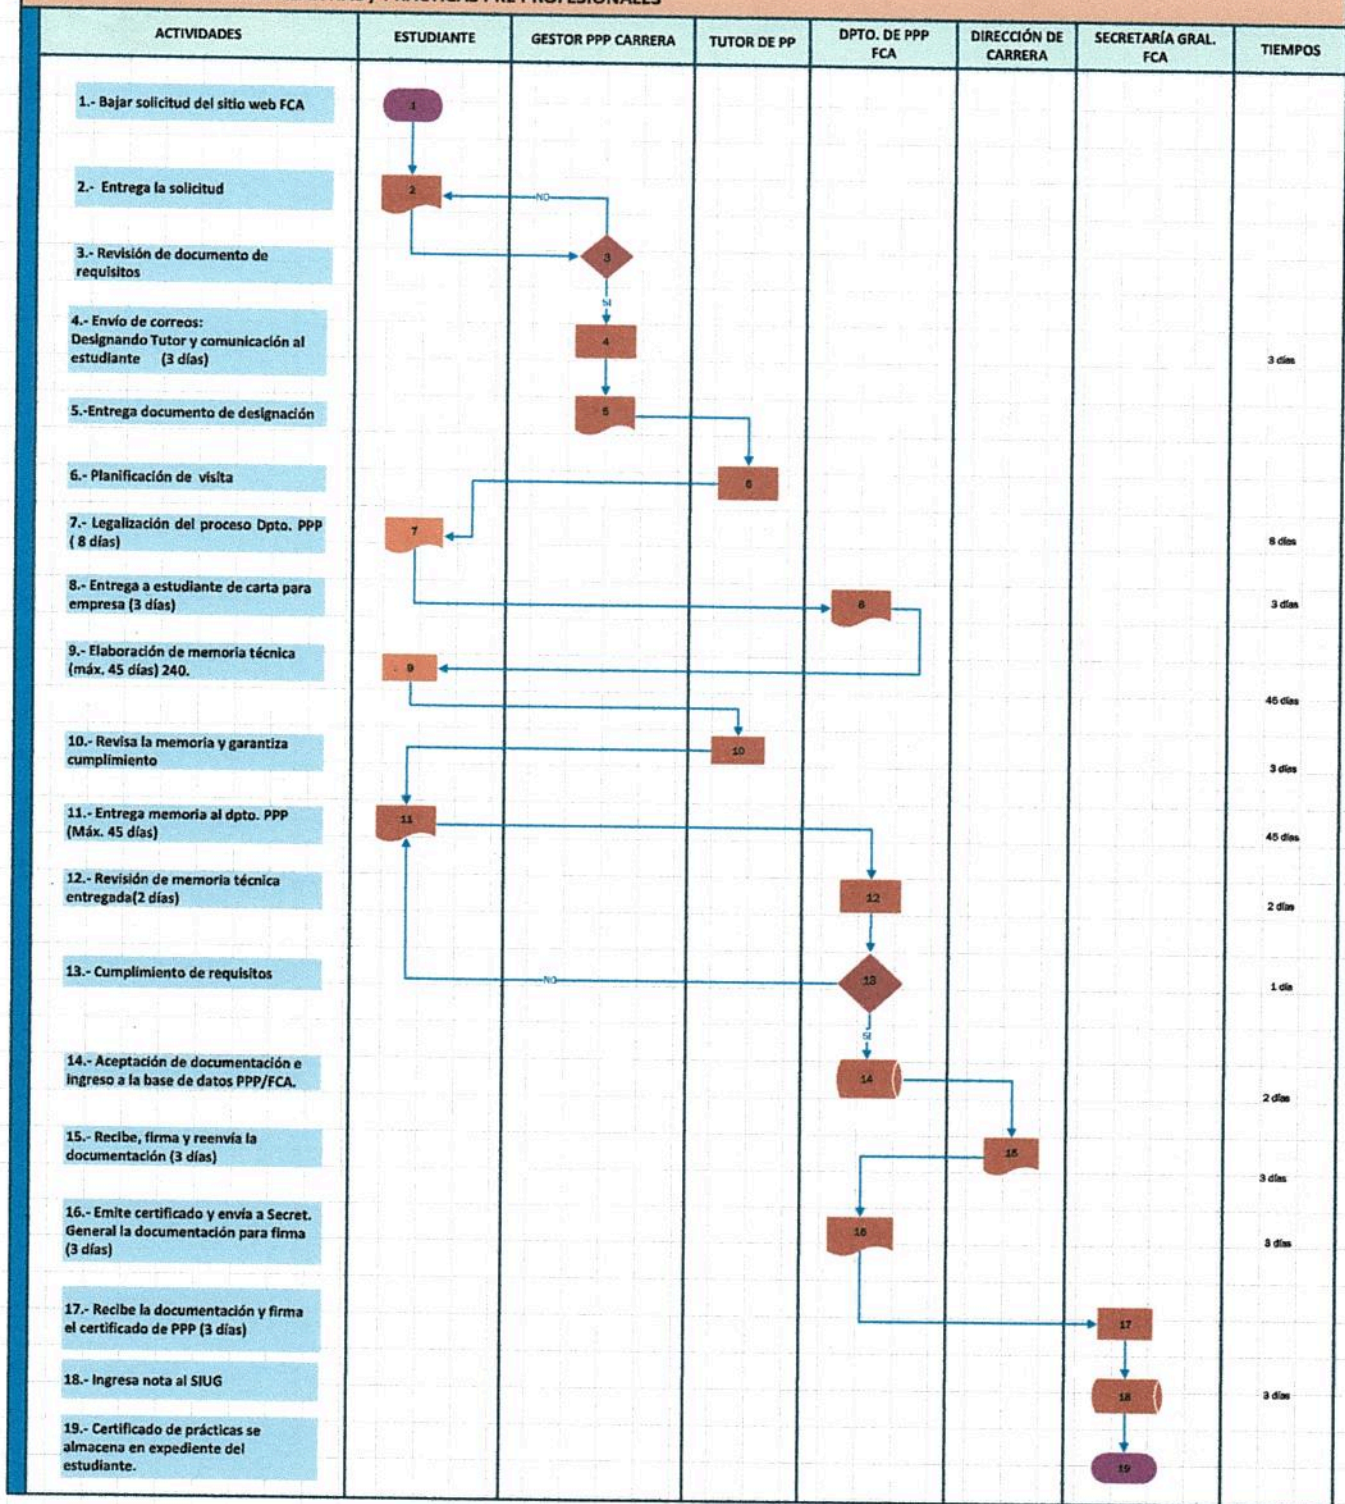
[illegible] / PRÁCTICAS PRE PROFESIONALES

| ACTIVIDADES | ESTUDIANTE | GESTOR PPP CARRERA | TUTOR DE PP | DPTO. DE PPP FCA | DIRECCIÓN DE CARRERA | SECRETARÍA GRAL. FCA | TIEMPOS |
|---|---|---|---|---|---|---|---|
| 1.- Bajar solicitud del sitio web FCA | 1 | | | | | | |
| 2.- Entrega la solicitud | 2 | NO | | | | | |
| 3.- Revisión de documento de requisitos | | 3 | | | | | |
| | | SI | | | | | |
| 4.- Envío de correos: Designando Tutor y comunicación al estudiante (3 días) | | 4 | | | | | 3 días |
| 5.-Entrega documento de designación | | 5 | | | | | |
| 6.- Planificación de visita | | | 6 | | | | |
| 7.- Legalización del proceso Dpto. PPP ( 8 días) | 7 | | | | | | 8 días |
| 8.- Entrega a estudiante de carta para empresa (3 días) | | | | 8 | | | 3 días |
| 9.- Elaboración de memoria técnica (máx. 45 días) 240. | 9 | | | | | | |
| | | | | | | | 45 días |
| 10.- Revisa la memoria y garantiza cumplimiento | | | 10 | | | | 3 días |
| 11.- Entrega memoria al dpto. PPP (Máx. 45 días) | 11 | | | | | | 45 días |
| 12.- Revisión de memoria técnica entregada(2 días) | | | | 12 | | | 2 días |
| 13.- Cumplimiento de requisitos | | NO | | 13 | | | 1 día |
| | | | | SI | | | |
| 14.- Aceptación de documentación e ingreso a la base de datos PPP/FCA. | | | | 14 | | | 2 días |
| 15.- Recibe, firma y reenvía la documentación (3 días) | | | | | 15 | | 3 días |
| 16.- Emite certificado y envía a Secret. General la documentación para firma (3 días) | | | | 16 | | | 3 días |
| 17.- Recibe la documentación y firma el certificado de PPP (3 días) | | | | | | 17 | |
| 18.- Ingresa nota al SIUG | | | | | | 18 | 3 días |
| 19.- Certificado de prácticas se almacena en expediente del estudiante. | | | | | | 19 | |